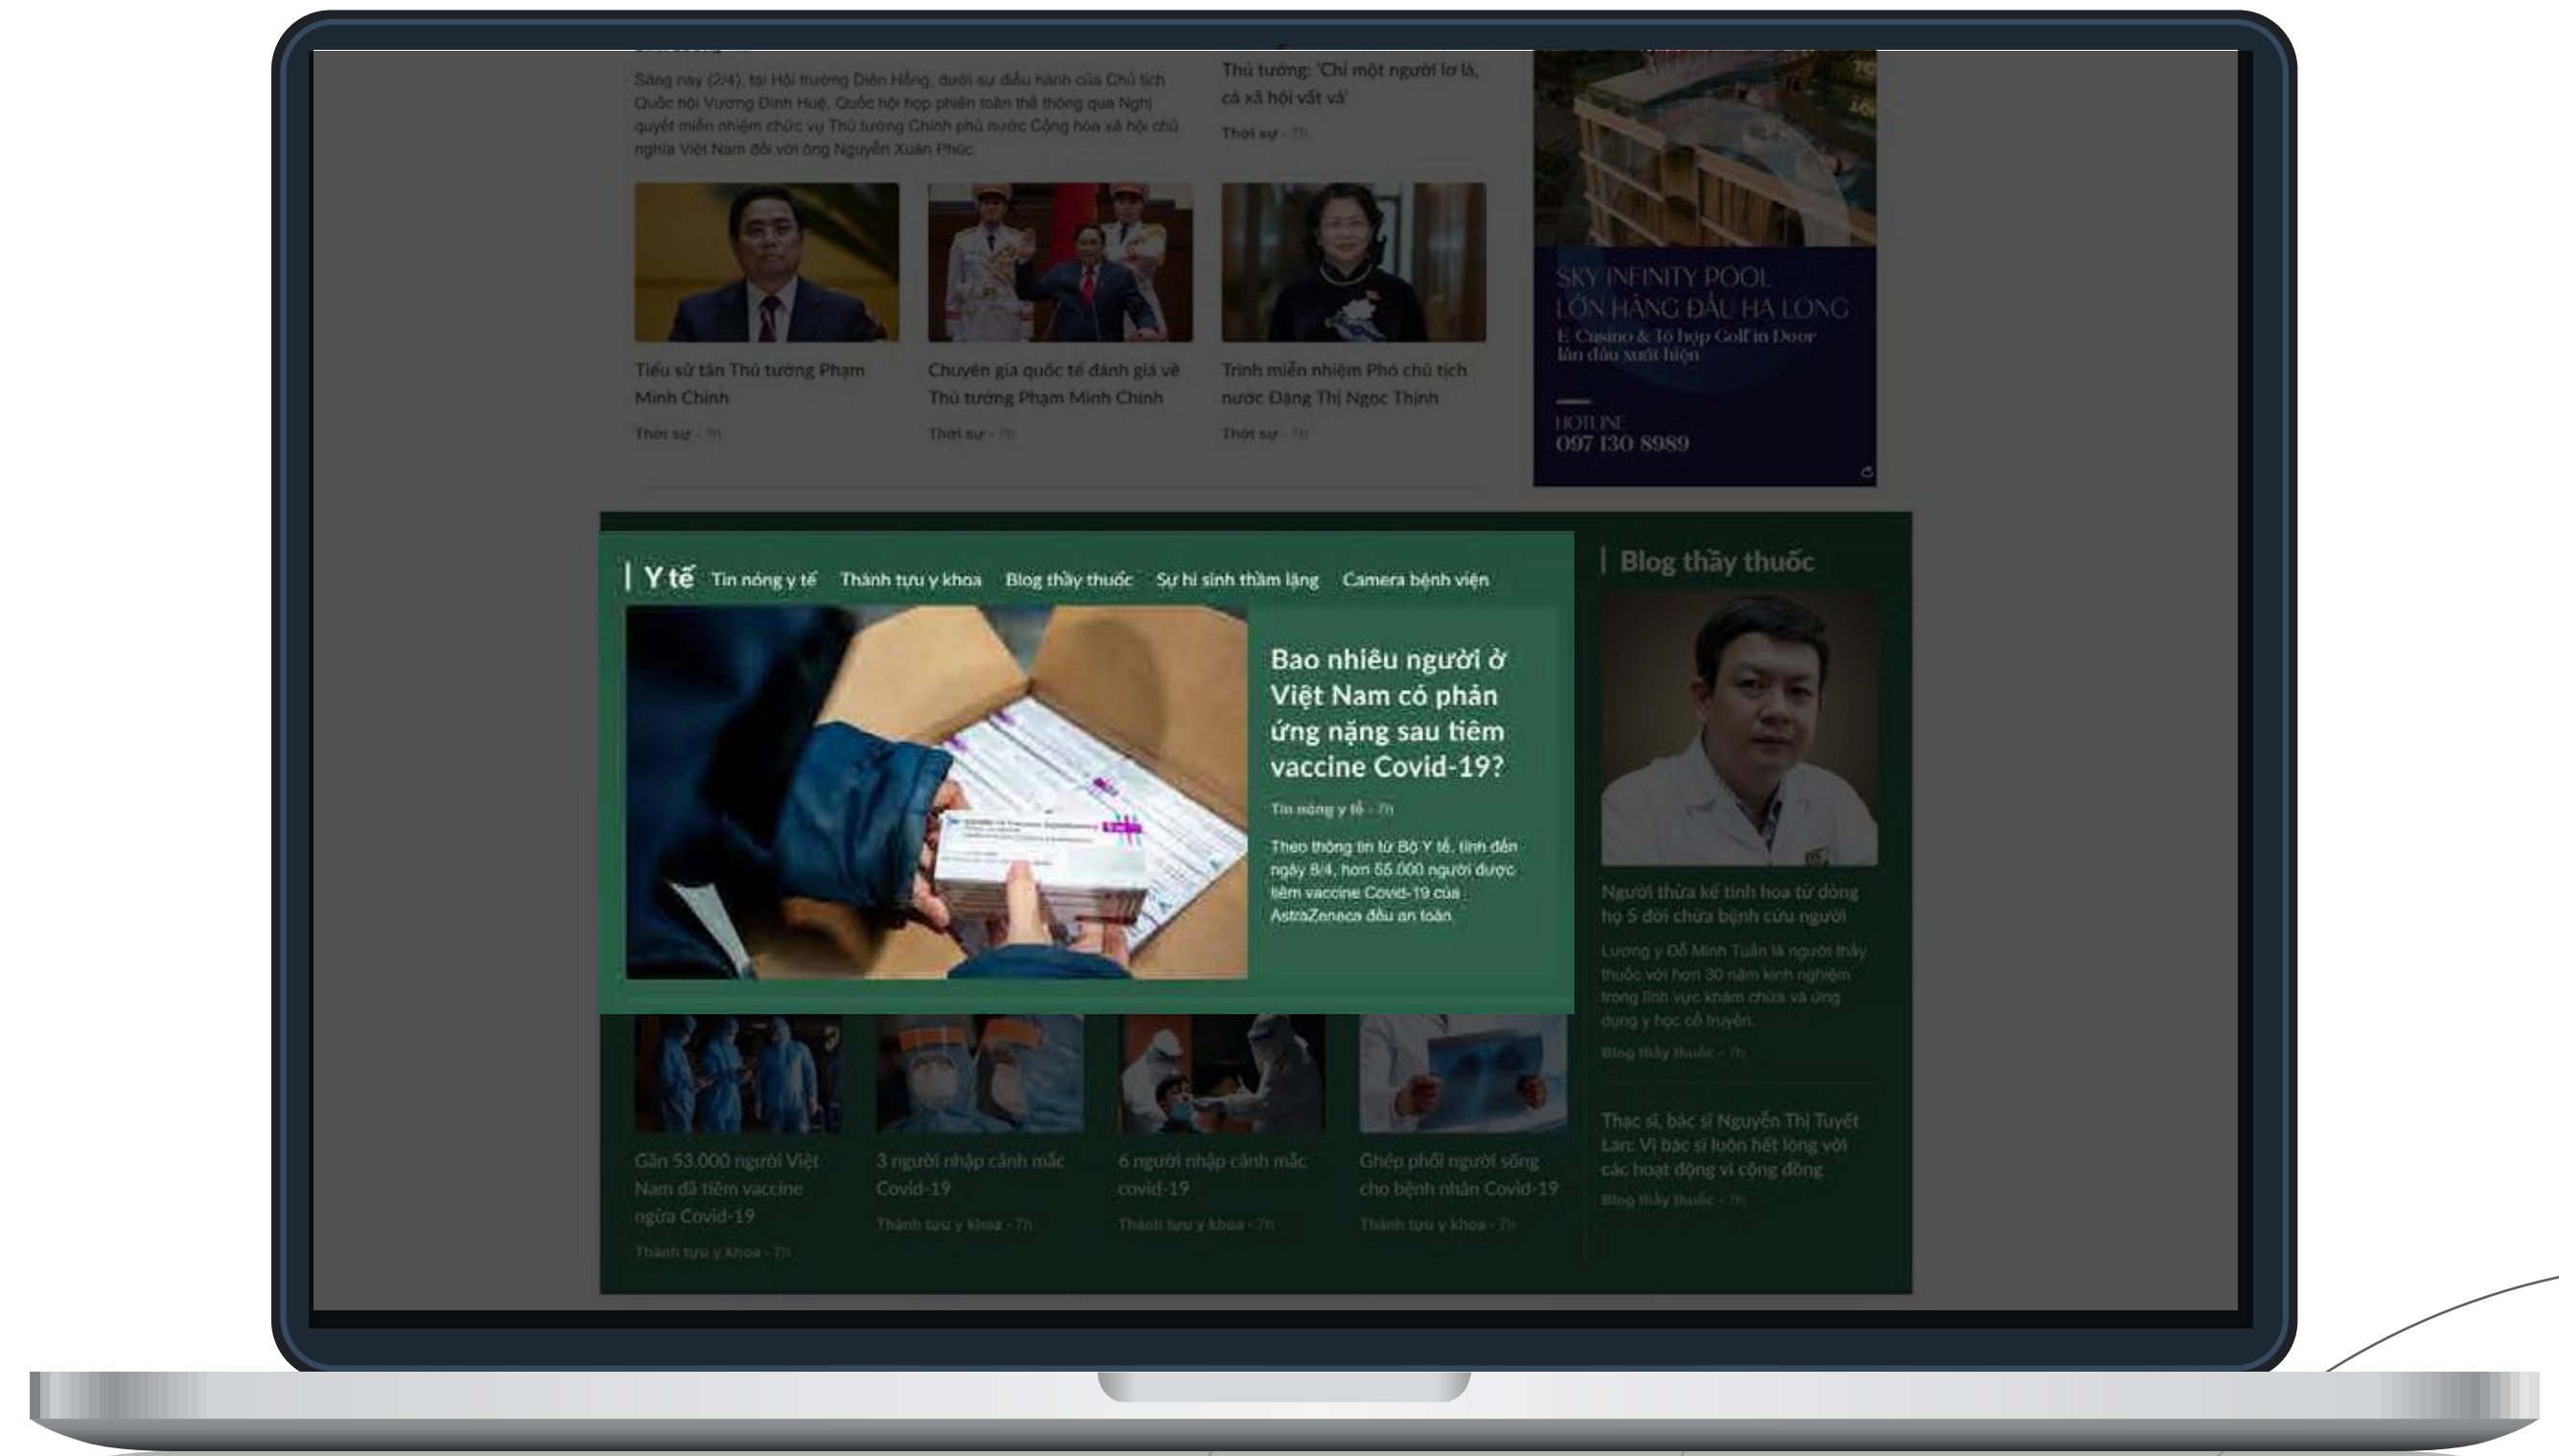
Sáng nay (2/4), tại Hội trường Diên Hồng, dưới sự điều hành của Chủ tịch Quốc hội Vương Đình Huệ, Quốc hội họp phiên toàn thể thông qua Nghị quyết miễn nhiệm chức vụ Thủ tướng Chính phủ nước Cộng hòa xã hội chủ nghĩa Việt Nam đối với ông Nguyễn Xuân Phúc.

Thủ tướng: 'Chỉ một người lơ là, cả xã hội vất vả'

Thời sự - 7h

Tiểu sử tân Thủ tướng Phạm Minh Chính

Thời sự - 7h

Chuyên gia quốc tế đánh giá về Thủ tướng Phạm Minh Chính

Thời sự - 7h

Trình miễn nhiệm Phó chủ tịch nước Đặng Thị Ngọc Thịnh

Thời sự - 7h

SKY INFINITY POOL
LỚN HÀNG ĐẦU HẠ LONG
E Casino & Tổ hợp Golf in Door lần đầu xuất hiện

HOTLINE
097 130 8989

Y tế Tin nóng y tế Thành tựu y khoa Blog thầy thuốc Sự hi sinh thầm lặng Camera bệnh viện

Bao nhiêu người ở Việt Nam có phản ứng nặng sau tiêm vaccine Covid-19?

Tin nóng y tế - 7h

Theo thông tin từ Bộ Y tế, tính đến ngày 8/4, hơn 55.000 người được tiêm vaccine Covid-19 của AstraZeneca đều an toàn.

Blog thầy thuốc

Người thừa kế tinh hoa từ dòng họ 5 đời chữa bệnh cứu người

Lương y Đỗ Minh Tuấn là người thầy thuốc với hơn 30 năm kinh nghiệm trong lĩnh vực khám chữa và ứng dụng y học cổ truyền.

Blog thầy thuốc - 7h

Thạc sĩ, bác sĩ Nguyễn Thị Tuyết Lan: Vị bác sĩ luôn hết lòng với các hoạt động vì cộng đồng

Blog thầy thuốc - 7h

Gần 53.000 người Việt Nam đã tiêm vaccine ngừa Covid-19

Thành tựu y khoa - 7h

3 người nhập cảnh mắc Covid-19

Thành tựu y khoa - 7h

6 người nhập cảnh mắc covid-19

Thành tựu y khoa - 7h

Ghép phổi người sống cho bệnh nhân Covid-19

Thành tựu y khoa - 7h